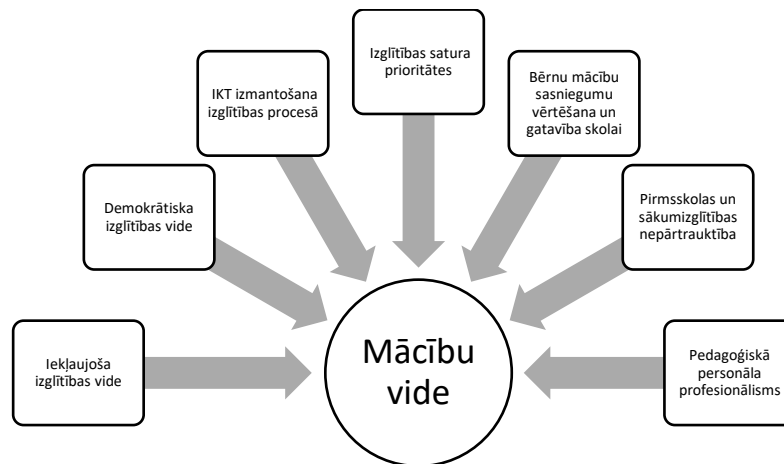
Izglītības satura prioritātes

IKT izmantošana izglītības procesā

Bērnu mācību sasniegumu vērtēšana un gatavība skolai

Demokrātiska izglītības vide

Pirmsskolas un sākumizglītības nepārtrauktība

Iekļaujoša izglītības vide

Mācību vide

Pedagoģiskā personāla profesionālisms